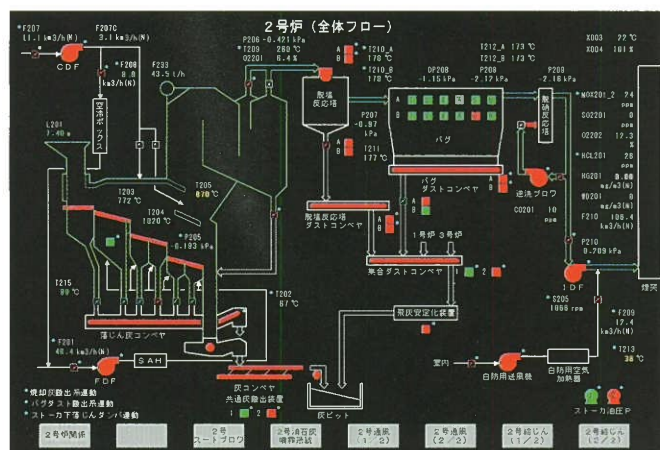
2号炉（全体フロー）

*F207 1.1 km3/h(N)
F207C 3.1 km3/h(N)
CDF
*F208 0.8 km3/h(N)
空冷ボックス
F233 43.5 t/h
L201 7.40 m
P206 -0.421 kPa
*T209 280 ℃
O2201 6.4 %
*T210_A 178 ℃
*T210_B 178 ℃
DP208 -1.15 kPa
P209 -2.17 kPa
T212_A 173 ℃
T212_B 173 ℃
P209 -2.16 kPa
X003 77 ℃
X004 101 %
脱塩反応塔
P207 -0.97 kPa
T211 177 ℃
バグ
触媒反応塔
*NOX201_2 24 ppm
SO2201 0 ppm
O2202 12.3 %
*HCL201 26 ppm
HG201 0.00 mg/m3(N)
*D201 0 mg/m3(N)
F210 106.4 km3/h(N)
バグダストコンベヤ
再循環ブロワ
CO201 10 ppm
T203 772 ℃
T205 870 ℃
T204 1020 ℃
P205 -0.103 kPa
脱塩反応塔ダストコンベヤ
1号炉 3号炉
集合ダストコンベヤ
P210 0.709 kPa
IDF
T215 80 ℃
T202 67 ℃
落じん灰コンベヤ
飛灰安定化装置
S205 1066 rpm
F209 17.4 km3/h(N)
煙突
*F201 40.4 km3/h(N)
SAH
FDF
室内
白防用送風機
白防用空気加熱器
T213 38 ℃
灰コンベヤ
共通灰搬出装置
灰ピット
*焼却灰搬出系連動
*バグダスト搬出系連動
*ストーカ下落じんダンパ連動
ストーカ油圧P

2号炉関係
2号スートブロワ
2号消石灰噴霧系統
2号通風（1/2）
2号通風（2/2）
2号給じん（1/2）
2号給じん（2/2）